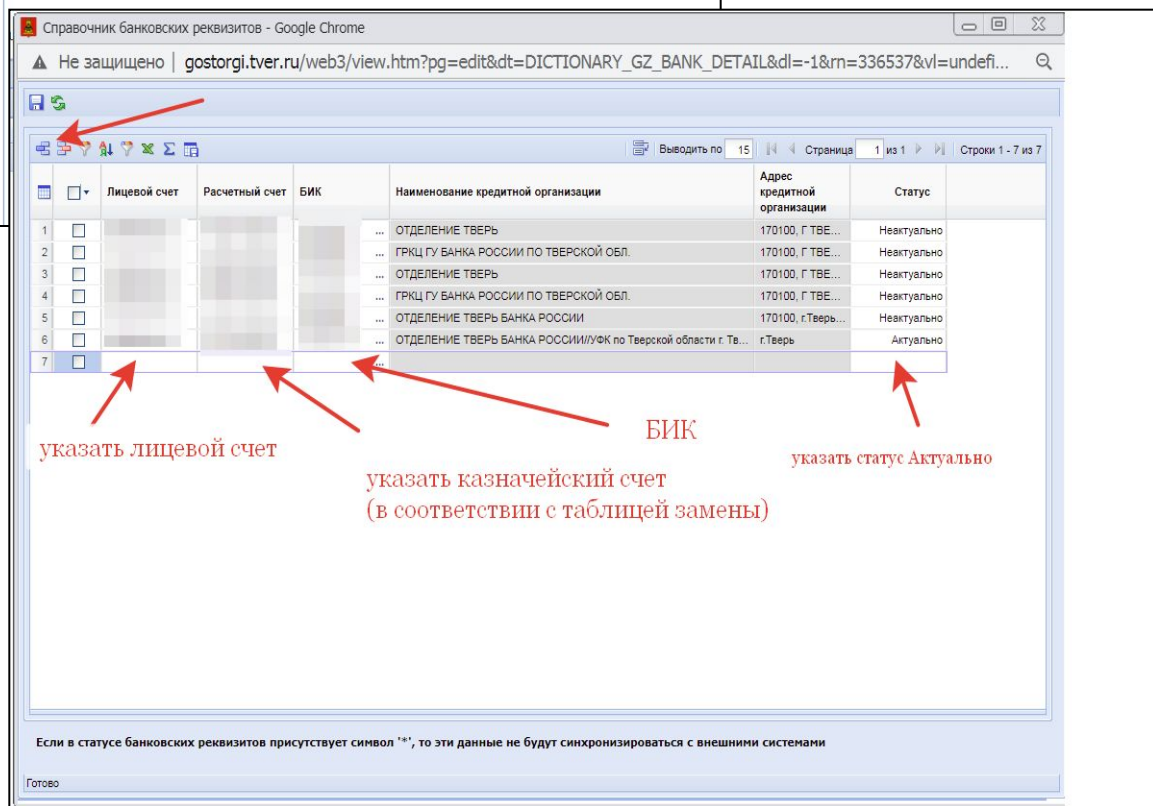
Справочник банковских реквизитов - Google Chrome

Не защищено | gostorgi.tver.ru/web3/view.htm?pg=edit&dt=DICTIONARY_GZ_BANK_DETAIL&dl=-1&rn=336537&vl=undefi...

Выводить по 15 Страница 1 из 1 Строки 1 - 7 из 7

| | | Лицевой счет | Расчетный счет | БИК | | Наименование кредитной организации | Адрес кредитной организации | Статус |
|---|---|---|---|---|---|---|---|---|
| 1 | | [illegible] | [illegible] | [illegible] | ... | ОТДЕЛЕНИЕ ТВЕРЬ | 170100, Г ТВЕ... | Неактуально |
| 2 | | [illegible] | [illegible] | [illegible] | ... | ГРКЦ ГУ БАНКА РОССИИ ПО ТВЕРСКОЙ ОБЛ. | 170100, Г ТВЕ... | Неактуально |
| 3 | | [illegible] | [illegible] | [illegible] | ... | ОТДЕЛЕНИЕ ТВЕРЬ | 170100, Г ТВЕ... | Неактуально |
| 4 | | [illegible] | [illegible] | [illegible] | ... | ГРКЦ ГУ БАНКА РОССИИ ПО ТВЕРСКОЙ ОБЛ. | 170100, Г ТВЕ... | Неактуально |
| 5 | | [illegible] | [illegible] | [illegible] | ... | ОТДЕЛЕНИЕ ТВЕРЬ БАНКА РОССИИ | 170100, г.Тверь... | Неактуально |
| 6 | | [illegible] | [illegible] | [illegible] | ... | ОТДЕЛЕНИЕ ТВЕРЬ БАНКА РОССИИ//УФК по Тверской области г. Тв... | г.Тверь | Актуально |
| 7 | | | | | ... | | | |

БИК

указать лицевой счет

указать казначейский счет
(в соответствии с таблицей замены)

указать статус Актуально

Если в статусе банковских реквизитов присутствует символ '*', то эти данные не будут синхронизироваться с внешними системами

Готово